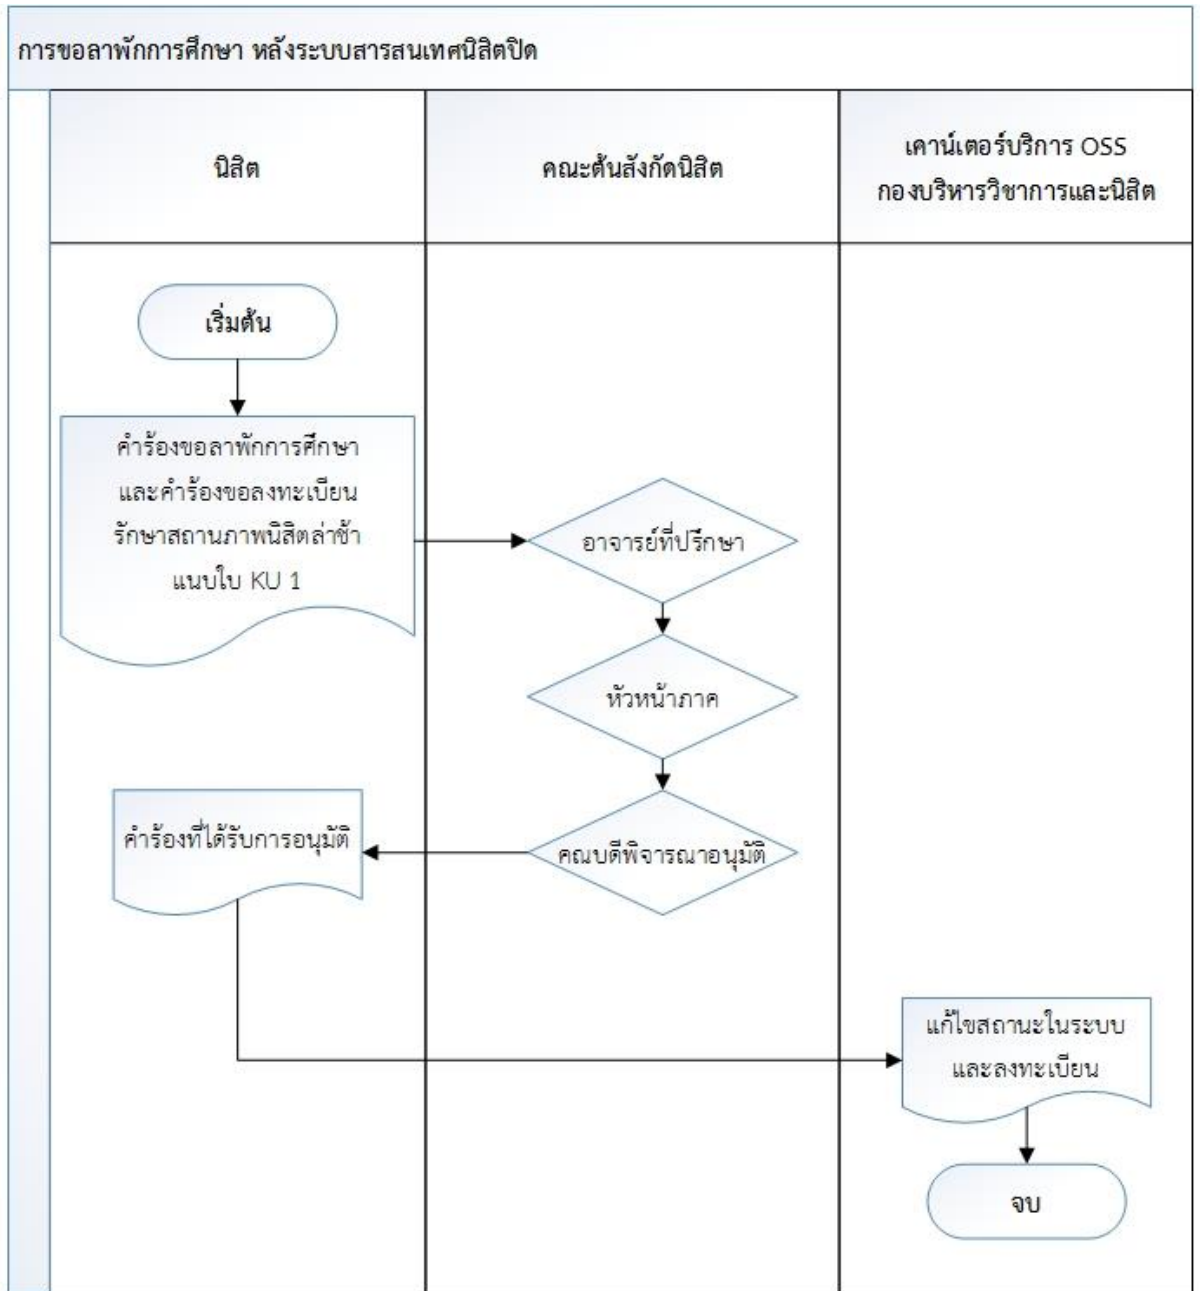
การขอลาพักการศึกษา หลังระบบสารสนเทศนิสิตปิด

นิสิต

คณะต้นสังกัดนิสิต

เคาน์เตอร์บริการ OSS
กองบริหารวิชาการและนิสิต

เริ่มต้น

คำร้องขอลาพักการศึกษา และคำร้องขอลงทะเบียนรักษาสถานภาพนิสิตล่าช้า แนบใบ KU 1

อาจารย์ที่ปรึกษา

หัวหน้าภาค

คำร้องที่ได้รับการอนุมัติ

คณบดีพิจารณาอนุมัติ

แก้ไขสถานะในระบบ และลงทะเบียน

จบ